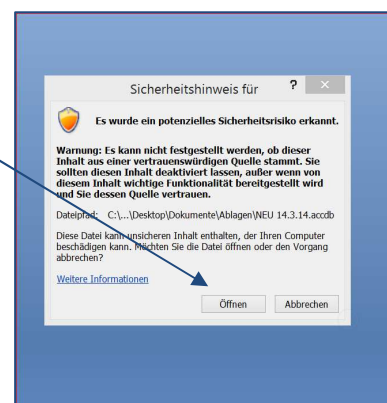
Sicherheitshinweis für

?

Es wurde ein potenzielles Sicherheitsrisiko erkannt.

Warnung: Es kann nicht festgestellt werden, ob dieser Inhalt aus einer vertrauenswürdigen Quelle stammt. Sie sollten diesen Inhalt deaktiviert lassen, außer wenn von diesem Inhalt wichtige Funktionalität bereitgestellt wird und Sie dessen Quelle vertrauen.

Dateipfad: C:\...\Desktop\Dokumente\Ablagen\NEU 14.3.14.accdb

Diese Datei kann unsicheren Inhalt enthalten, der Ihren Computer beschädigen kann. Möchten Sie die Datei öffnen oder den Vorgang abbrechen?

Weitere Informationen

Öffnen

Abbrechen